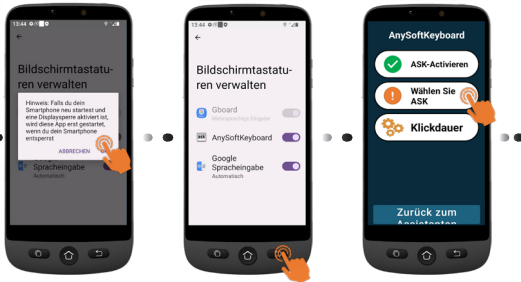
13:44

←

Bildschirmtastaturen verwalten

Hinweis: Falls du dein Smartphone neu startest und eine Displaysperre aktiviert ist, wird diese App erst gestartet, wenn du dein Smartphone entsperrst

ABBRECHEN

Spracheingabe
Automatisch

13:44

←

Bildschirmtastaturen verwalten

Gboard
Mehrsprachige Eingabe

AnySoftKeyboard

Google Spracheingabe
Automatisch

AnySoftKeyboard

ASK-Activieren

Wählen Sie ASK

Klickdauer

Zurück zum Assistenten